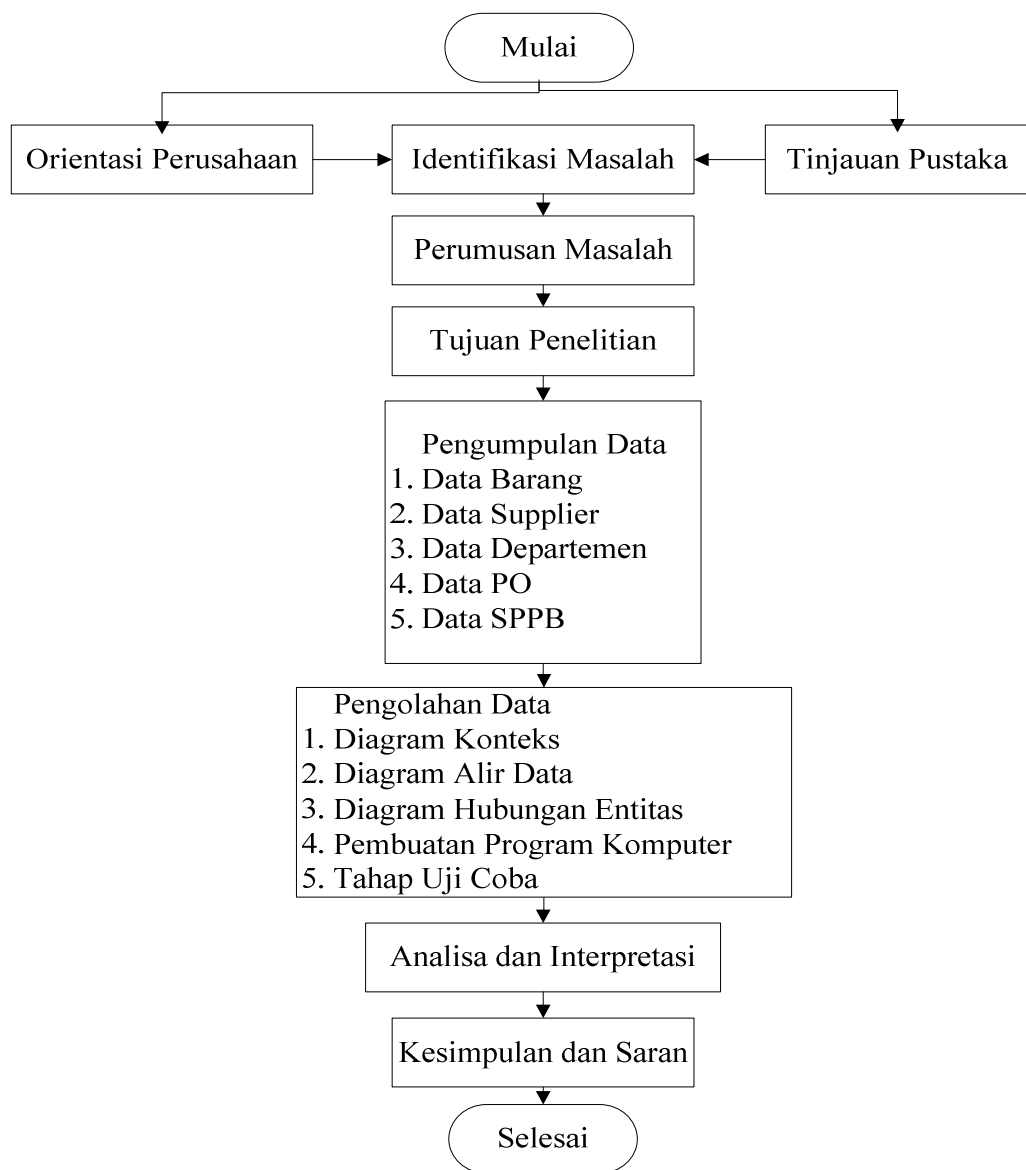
Mulai

Orientasi Perusahaan

Identifikasi Masalah

Tinjauan Pustaka

Perumusan Masalah

Tujuan Penelitian

Pengumpulan Data
1. Data Barang
2. Data Supplier
3. Data Departemen
4. Data PO
5. Data SPPB

Pengolahan Data
1. Diagram Konteks
2. Diagram Alir Data
3. Diagram Hubungan Entitas
4. Pembuatan Program Komputer
5. Tahap Uji Coba

Analisa dan Interpretasi

Kesimpulan dan Saran

Selesai